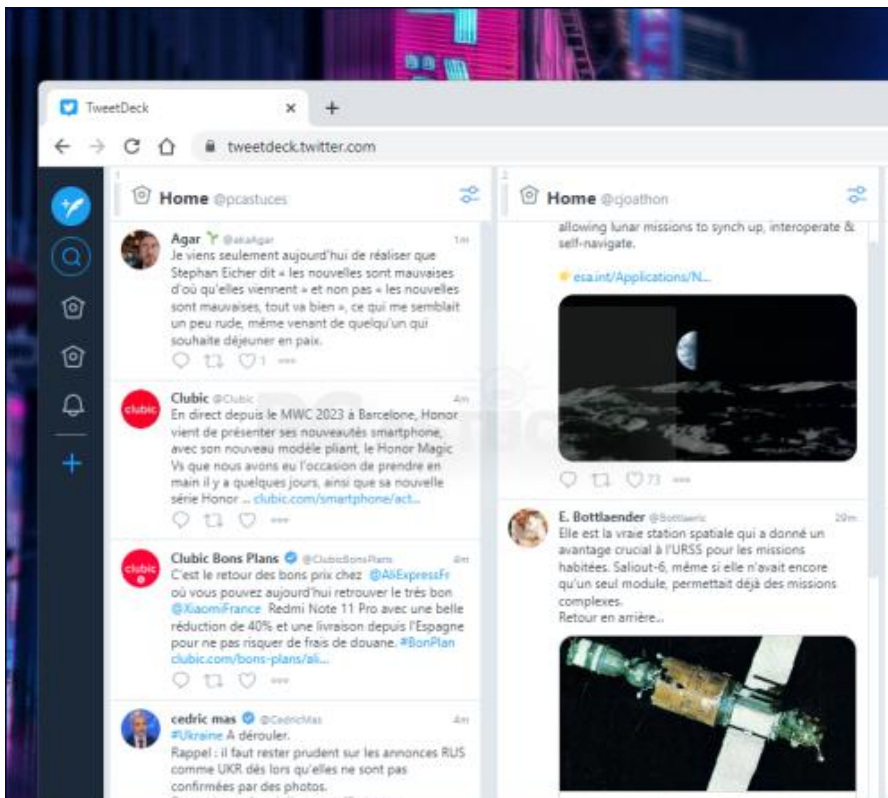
TweetDeck ×  +

tweetdeck.twitter.com

1 Home @pcastuces

Agar @akaAgar 1m
Je viens seulement aujourd'hui de réaliser que Stephan Eicher dit « les nouvelles sont mauvaises d'où qu'elles viennent » et non pas « les nouvelles sont mauvaises, tout va bien », ce qui me semblait un peu rude, même venant de quelqu'un qui souhaite déjeuner en paix.
1

clubic
Clubic @Clubic 4m
En direct depuis le MWC 2023 à Barcelone, Honor vient de présenter ses nouveautés smartphone, avec son nouveau modèle pliant, le Honor Magic Vs que nous avons eu l'occasion de prendre en main il y a quelques jours, ainsi que sa nouvelle série Honor ... clubic.com/smartphone/act...

clubic
Clubic Bons Plans @ClubicBonsPlans 6m
C'est le retour des bons prix chez @AliExpressFr où vous pouvez aujourd'hui retrouver le très bon @XiaomiFrance Redmi Note 11 Pro avec une belle réduction de 40% et une livraison depuis l'Espagne pour ne pas risquer de frais de douane. #BonPlan clubic.com/bons-plans/ali...

cedric mas @CedricMas 4m
#Ukraine A dérouler.
Rappel : il faut rester prudent sur les annonces RUS comme UKR dès lors qu'elles ne sont pas confirmées par des photos.

2 Home @cjoathon

allowing lunar missions to synch up, interoperate & self-navigate.

esa.int/Applications/N...

73

E. Bottlaender @Bottlaeric 20m
Elle est la vraie station spatiale qui a donné un avantage crucial à l'URSS pour les missions habitées. Saliout-6, même si elle n'avait encore qu'un seul module, permettait déjà des missions complexes.
Retour en arrière...